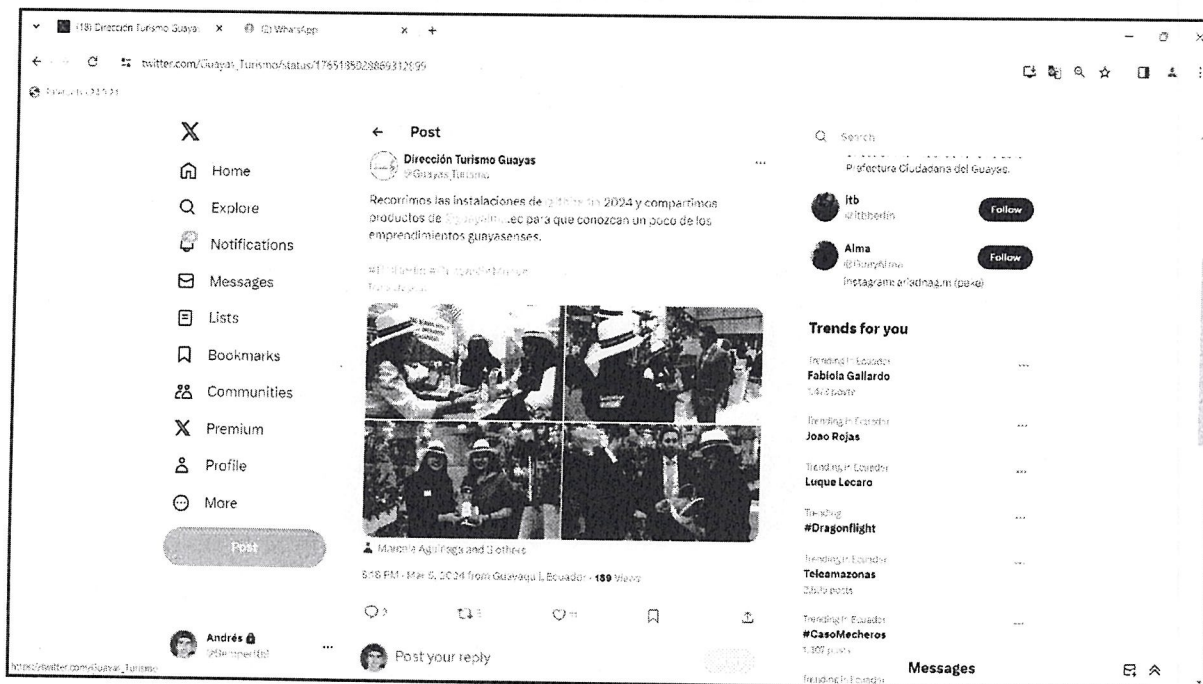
(18) Dirección Turismo Guayas ×   (2) WhatsApp ×  +

twitter.com/Guayas_Turismo/status/1765135028869312699

X
Home
Explore
Notifications
Messages
Lists
Bookmarks
Communities
Premium
Profile
More
Post

Andrés
@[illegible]

https://twitter.com/Guayas_Turismo

← Post

Dirección Turismo Guayas
@Guayas_Turismo

Recorrimos las instalaciones de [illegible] 2024 y compartimos productos de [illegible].ec para que conozcan un poco de los emprendimientos guayasenses.

#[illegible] #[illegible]
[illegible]

Marcela Aguiñaga and 3 others

6:18 PM · Mar 6, 2024 from Guayaquil, Ecuador · 189 Views

Post your reply

Search

Prefectura Ciudadana del Guayas.

itb
@itbbedin
Follow

Alma
@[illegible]
Follow
Instagram: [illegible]

Trends for you

Trending in Ecuador
Fabiola Gallardo
1.4K posts

Trending in Ecuador
Joao Rojas

Trending in Ecuador
Luque Lecaro

Trending
#Dragonflight

Trending in Ecuador
Teleamazonas
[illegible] posts

Trending in Ecuador
#CasoMecheros
1,307 posts

Trending in Ecuador

Messages